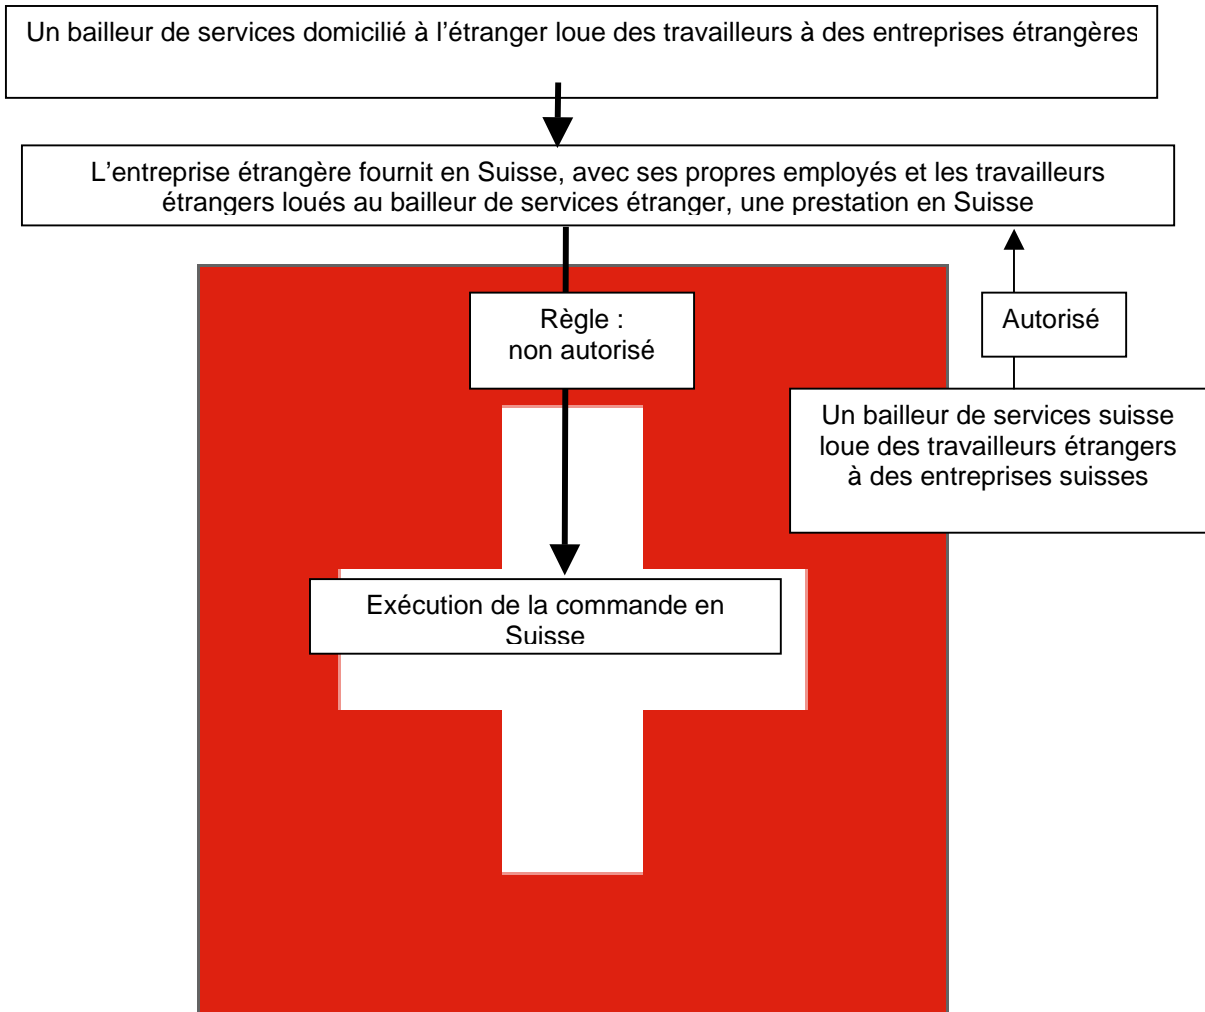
Un bailleur de services domicilié à l’étranger loue des travailleurs à des entreprises étrangères

L’entreprise étrangère fournit en Suisse, avec ses propres employés et les travailleurs étrangers loués au bailleur de services étranger, une prestation en Suisse

Règle : non autorisé

Autorisé

Un bailleur de services suisse loue des travailleurs étrangers à des entreprises suisses

Exécution de la commande en Suisse